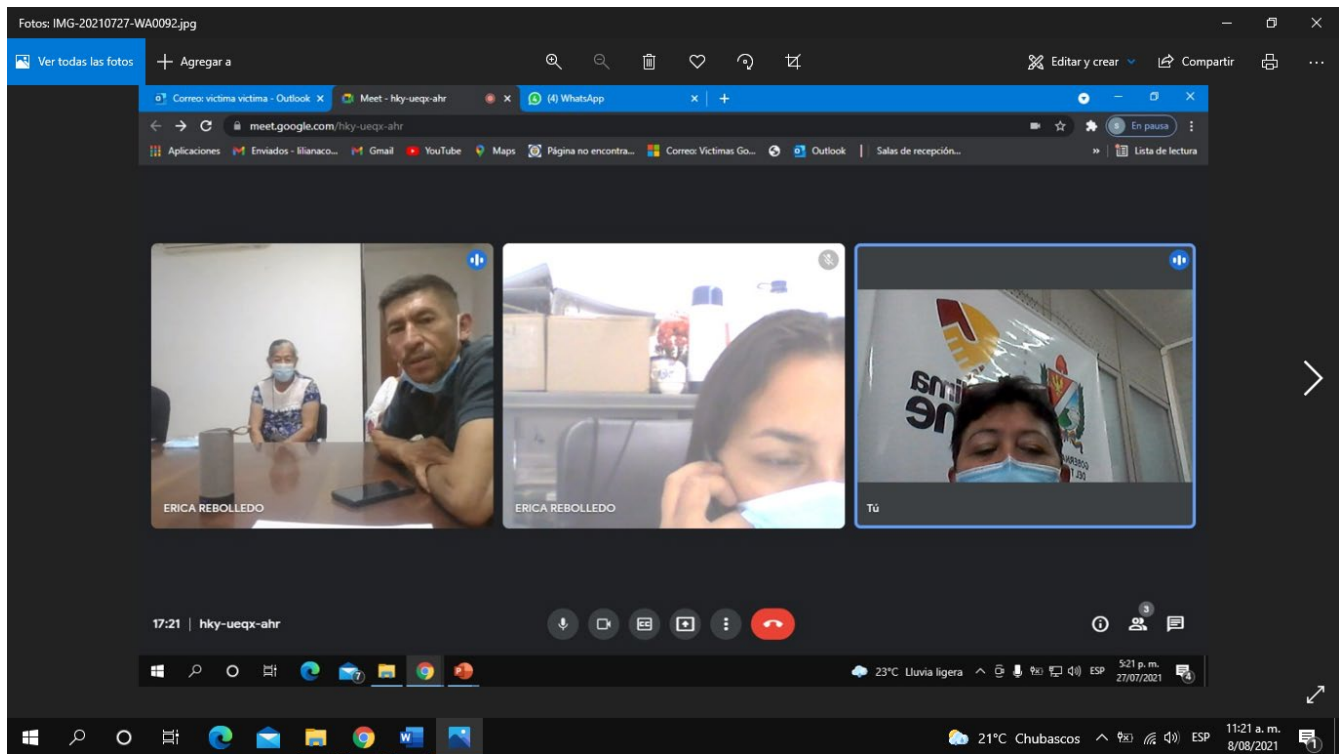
Fotos: IMG-20210727-WA0092.jpg

Ver todas las fotos
Agregar a
Editar y crear
Compartir

Correo: victima victima - Outlook
Meet - hky-ueqx-ahr
(4) WhatsApp
meet.google.com/hky-ueqx-ahr
En pausa
Aplicaciones
Enviados - lilianaco...
Gmail
YouTube
Maps
Página no encontra...
Correo: Victimas Go...
Outlook
Salas de recepción...
Lista de lectura

ERICA REBOLLEDO
ERICA REBOLLEDO
Tú

17:21 | hky-ueqx-ahr
3

23°C Lluvia ligera
ESP
5:21 p. m.
27/07/2021
4

21°C Chubascos
ESP
11:21 a. m.
8/08/2021
1